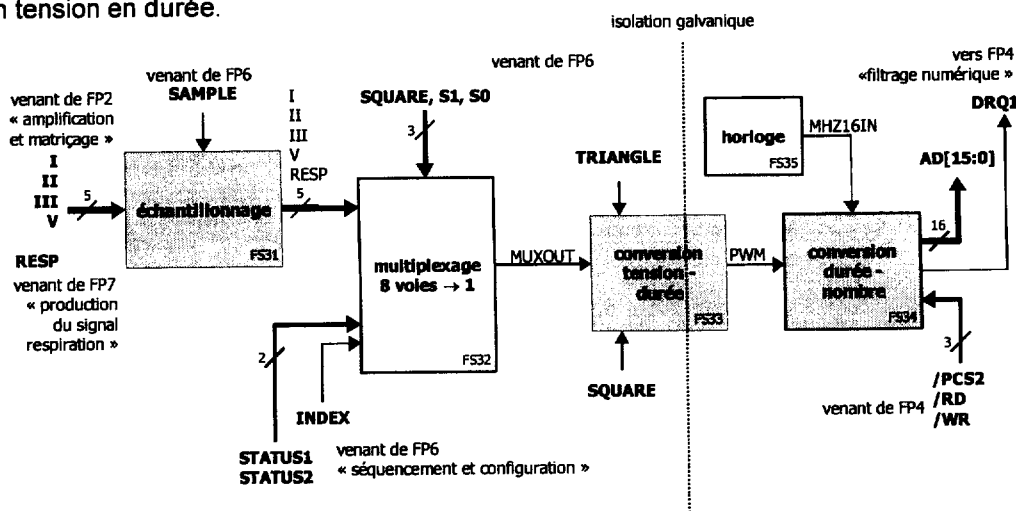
n tension en durée.

isolation galvanique

venant de FP6
SAMPLE

venant de FP2
« amplification et matriçage »
I
II
III
V

5

échantillonnage
FS31

I
II
III
V
RESP

5

RESP
venant de FP7
« production du signal respiration »

venant de FP6
SQUARE, S1, S0

3

multiplexage
8 voies → 1
FS32

2

INDEX

STATUS1
STATUS2

venant de FP6
« séquencement et configuration »

MUXOUT

TRIANGLE

conversion tension-durée
FS33

SQUARE

PWM

horloge
FS35

MHZ16IN

conversion durée-nombre
FS34

vers FP4
«filtrage numérique »
DRQ1

AD[15:0]

16

3

venant de FP4
/PCS2
/RD
/WR